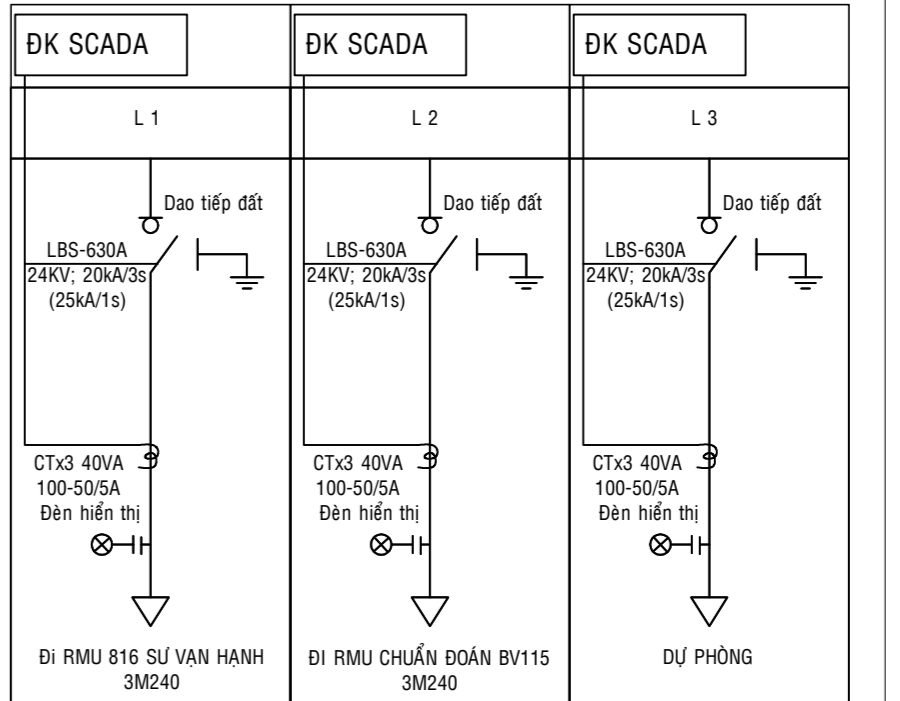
ĐK SCADA

L 1

Dao tiếp đất

LBS-630A
24KV; 20kA/3s
(25kA/1s)

CTx3 40VA
100-50/5A
Đèn hiển thị

Đi RMU 816 SƯ VẠN HẠNH
3M240

ĐK SCADA

L 2

Dao tiếp đất

LBS-630A
24KV; 20kA/3s
(25kA/1s)

CTx3 40VA
100-50/5A
Đèn hiển thị

ĐI RMU CHUẨN ĐOÁN BV115
3M240

ĐK SCADA

L 3

Dao tiếp đất

LBS-630A
24KV; 20kA/3s
(25kA/1s)

CTx3 40VA
100-50/5A
Đèn hiển thị

DỰ PHÒNG